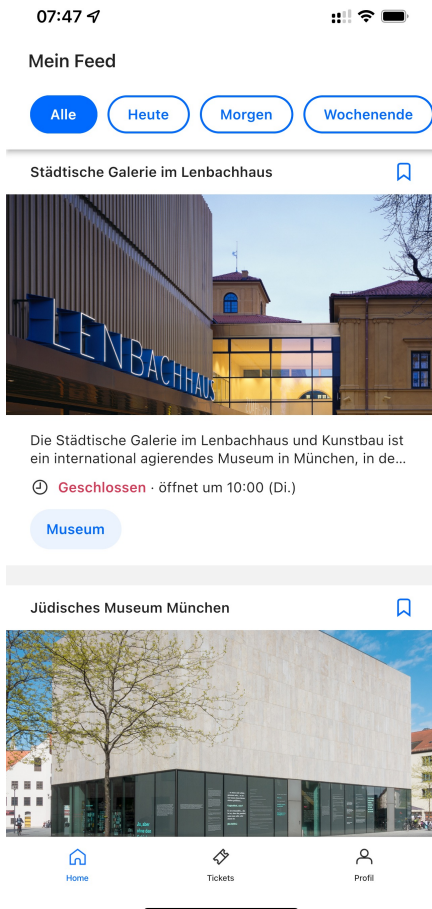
07:47

Mein Feed

Alle Heute Morgen Wochenende

Städtische Galerie im Lenbachhaus

LENBACHHAUS

Die Städtische Galerie im Lenbachhaus und Kunstbau ist ein international agierendes Museum in München, in de...

Geschlossen · öffnet um 10:00 (Di.)

Museum

Jüdisches Museum München

Home Tickets Profil